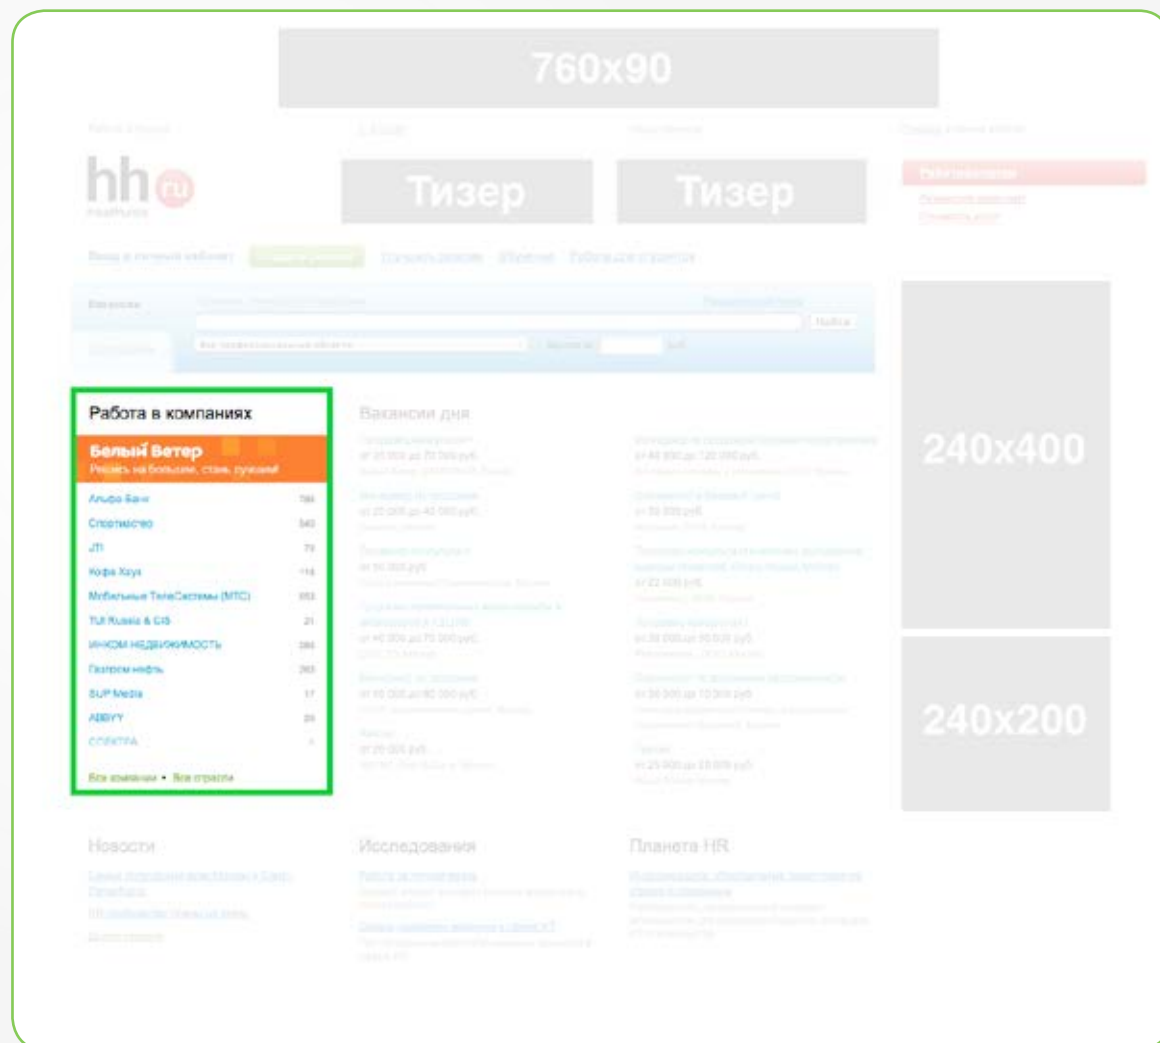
760x90

hh ru

Тизер

Тизер

240x400

240x200

Работа в компаниях

Белый Ветер

Решись на большее, стань лучшим!

| | |
|---|---|
| Альфа-Банк | 786 |
| Спортмастер | 540 |
| JTI | 79 |
| Кофе Хауз | 114 |
| Мобильные ТелеСистемы (МТС) | 953 |
| TUI Russia & CIS | 21 |
| ИНКОМ НЕДВИЖИМОСТЬ | 386 |
| Газпром нефть | 265 |
| SUP Media | 17 |
| ABBYY | 29 |
| СПЕКТРА | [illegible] |

Все компании • Все отрасли

Вакансии дня

Новости

Исследования

Планета HR